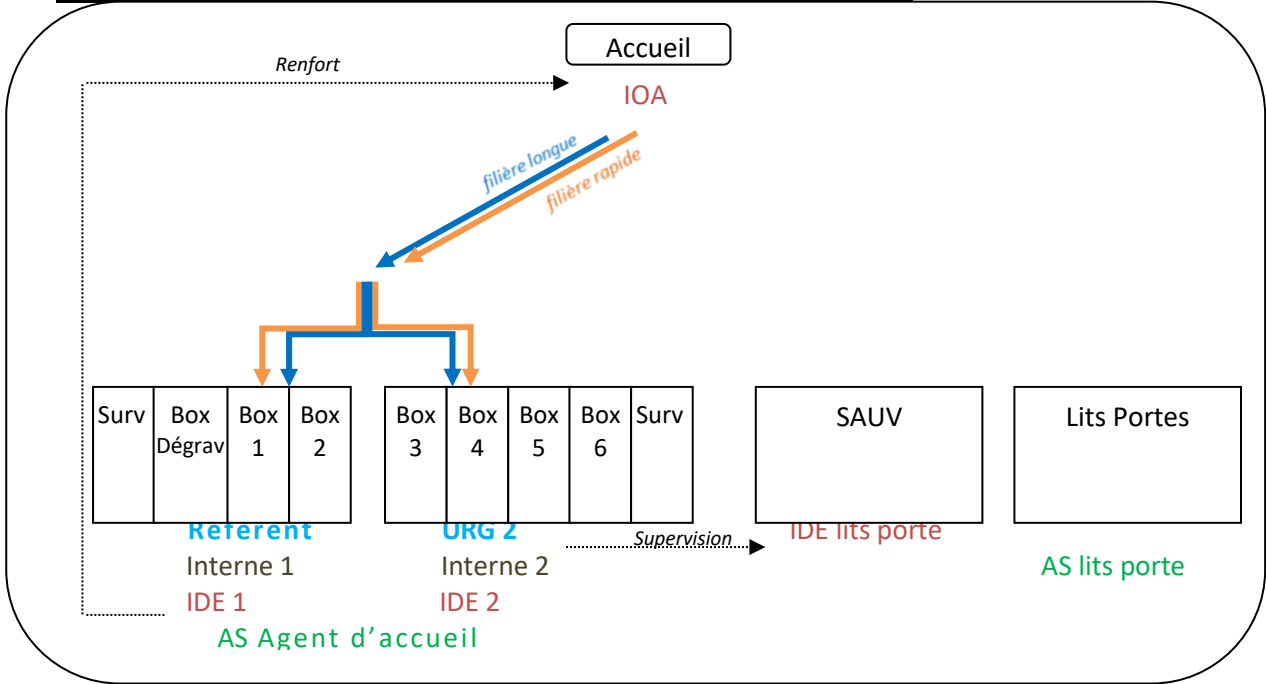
Accueil

Renfort

IOA

filière longue

filière rapide

Surv

Box Dégrav

Box 1

Box 2

Box 3

Box 4

Box 5

Box 6

Surv

SAUV

Lits Portes

Referent

Interne 1

IDE 1

URG 2

Interne 2

IDE 2

Supervision

IDE lits porte

AS lits porte

AS Agent d'accueil